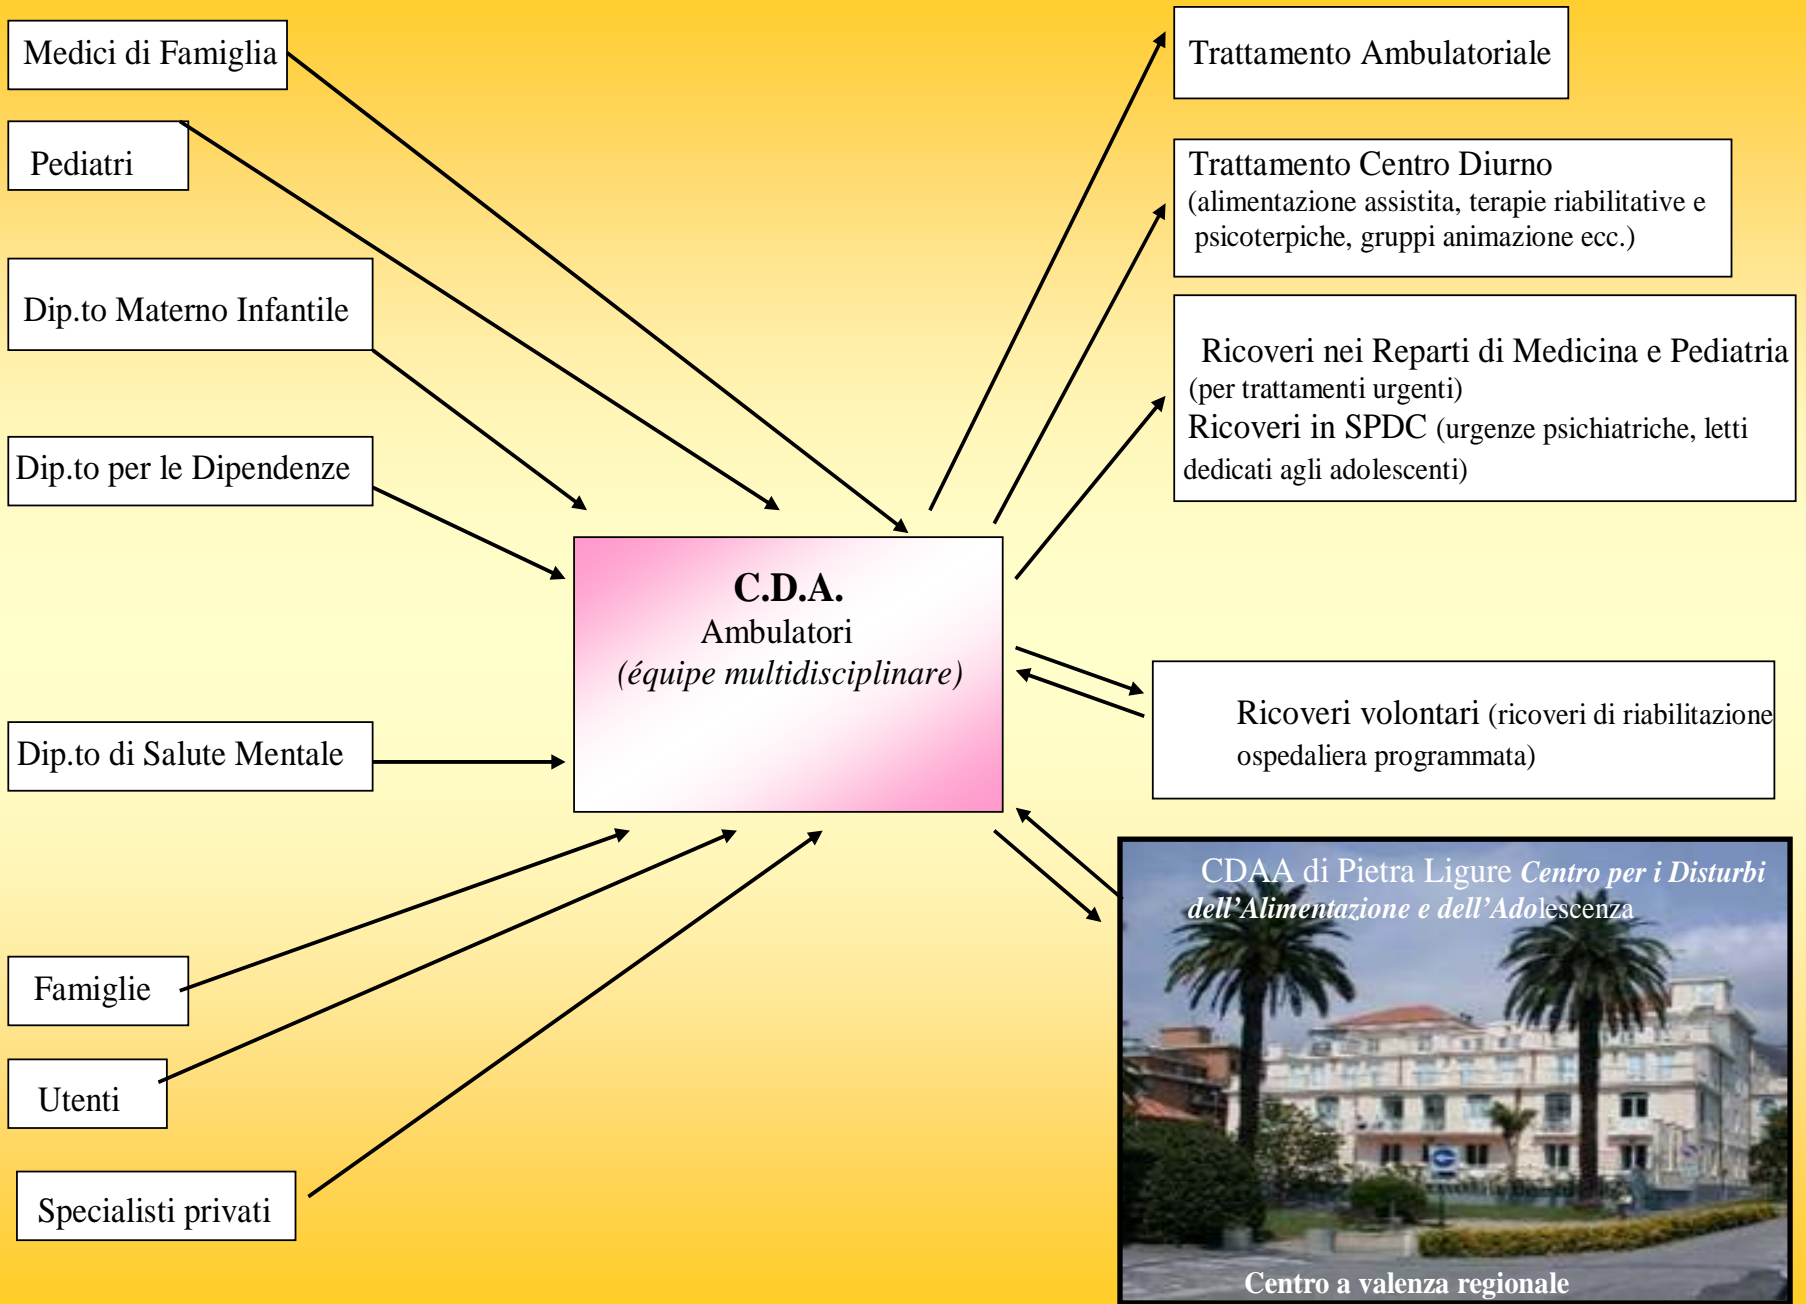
Medici di Famiglia

Pediatri

Dip.to Materno Infantile

Dip.to per le Dipendenze

Dip.to di Salute Mentale

Famiglie

Utenti

Specialisti privati

C.D.A.
Ambulatori
(équipe multidisciplinare)

Trattamento Ambulatoriale

Trattamento Centro Diurno
(alimentazione assistita, terapie riabilitative e psicoterpiche, gruppi animazione ecc.)

Ricoveri nei Reparti di Medicina e Pediatria (per trattamenti urgenti)
Ricoveri in SPDC (urgenze psichiatriche, letti dedicati agli adolescenti)

Ricoveri volontari (ricoveri di riabilitazione ospedaliera programmata)

CDAA di Pietra Ligure Centro per i Disturbi dell'Alimentazione e dell'Adolescenza

Centro a valenza regionale